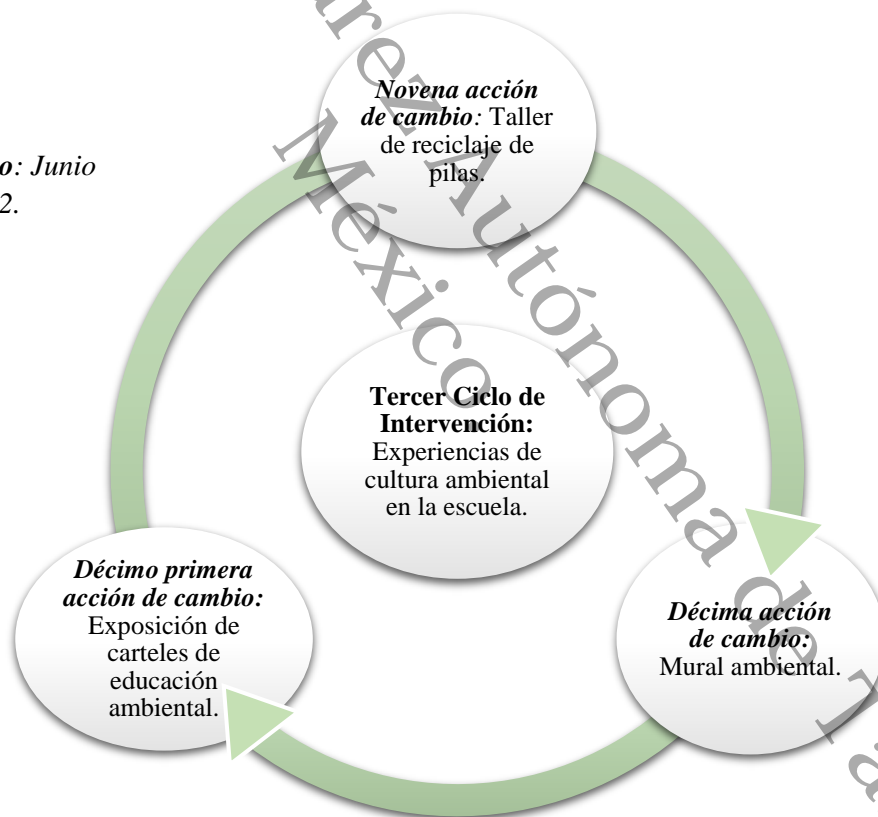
o: Junio
2.

*Novena acción de cambio:* Taller de reciclaje de pilas.

**Tercer Ciclo de Intervención:** Experiencias de cultura ambiental en la escuela.

*Décima acción de cambio:* Mural ambiental.

*Décimo primera acción de cambio:* Exposición de carteles de educación ambiental.

rez Autónoma de
México